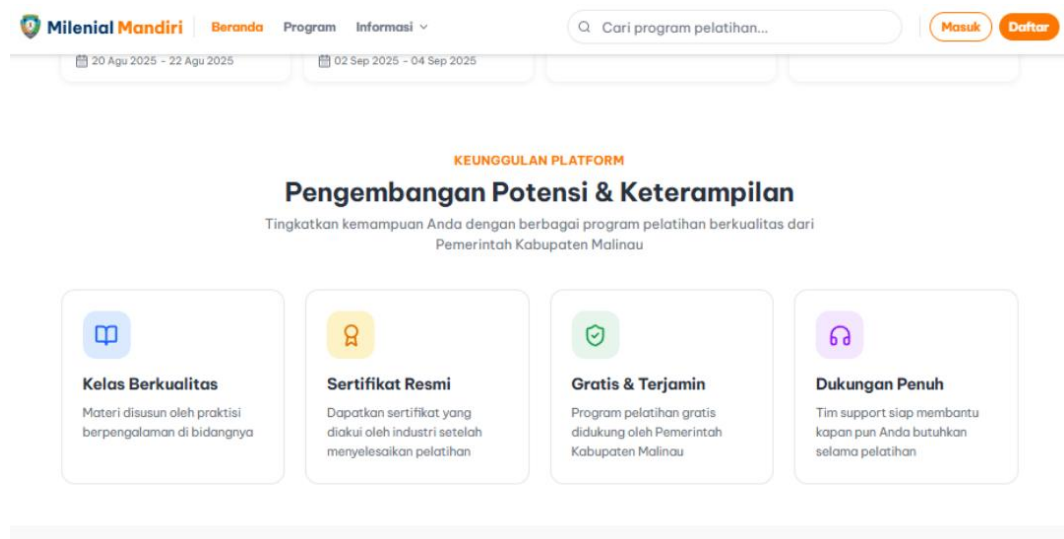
Milenial Mandiri | Beranda Program Informasi

Cari program pelatihan...

Masuk Daftar

20 Agu 2025 - 22 Agu 2025

02 Sep 2025 - 04 Sep 2025

KEUNGGULAN PLATFORM

Pengembangan Potensi & Keterampilan

Tingkatkan kemampuan Anda dengan berbagai program pelatihan berkualitas dari Pemerintah Kabupaten Malinau

Kelas Berkualitas

Materi disusun oleh praktisi berpengalaman di bidangnya

Sertifikat Resmi

Dapatkan sertifikat yang diakui oleh industri setelah menyelesaikan pelatihan

Gratis & Terjamin

Program pelatihan gratis didukung oleh Pemerintah Kabupaten Malinau

Dukungan Penuh

Tim support siap membantu kapan pun Anda butuhkan selama pelatihan